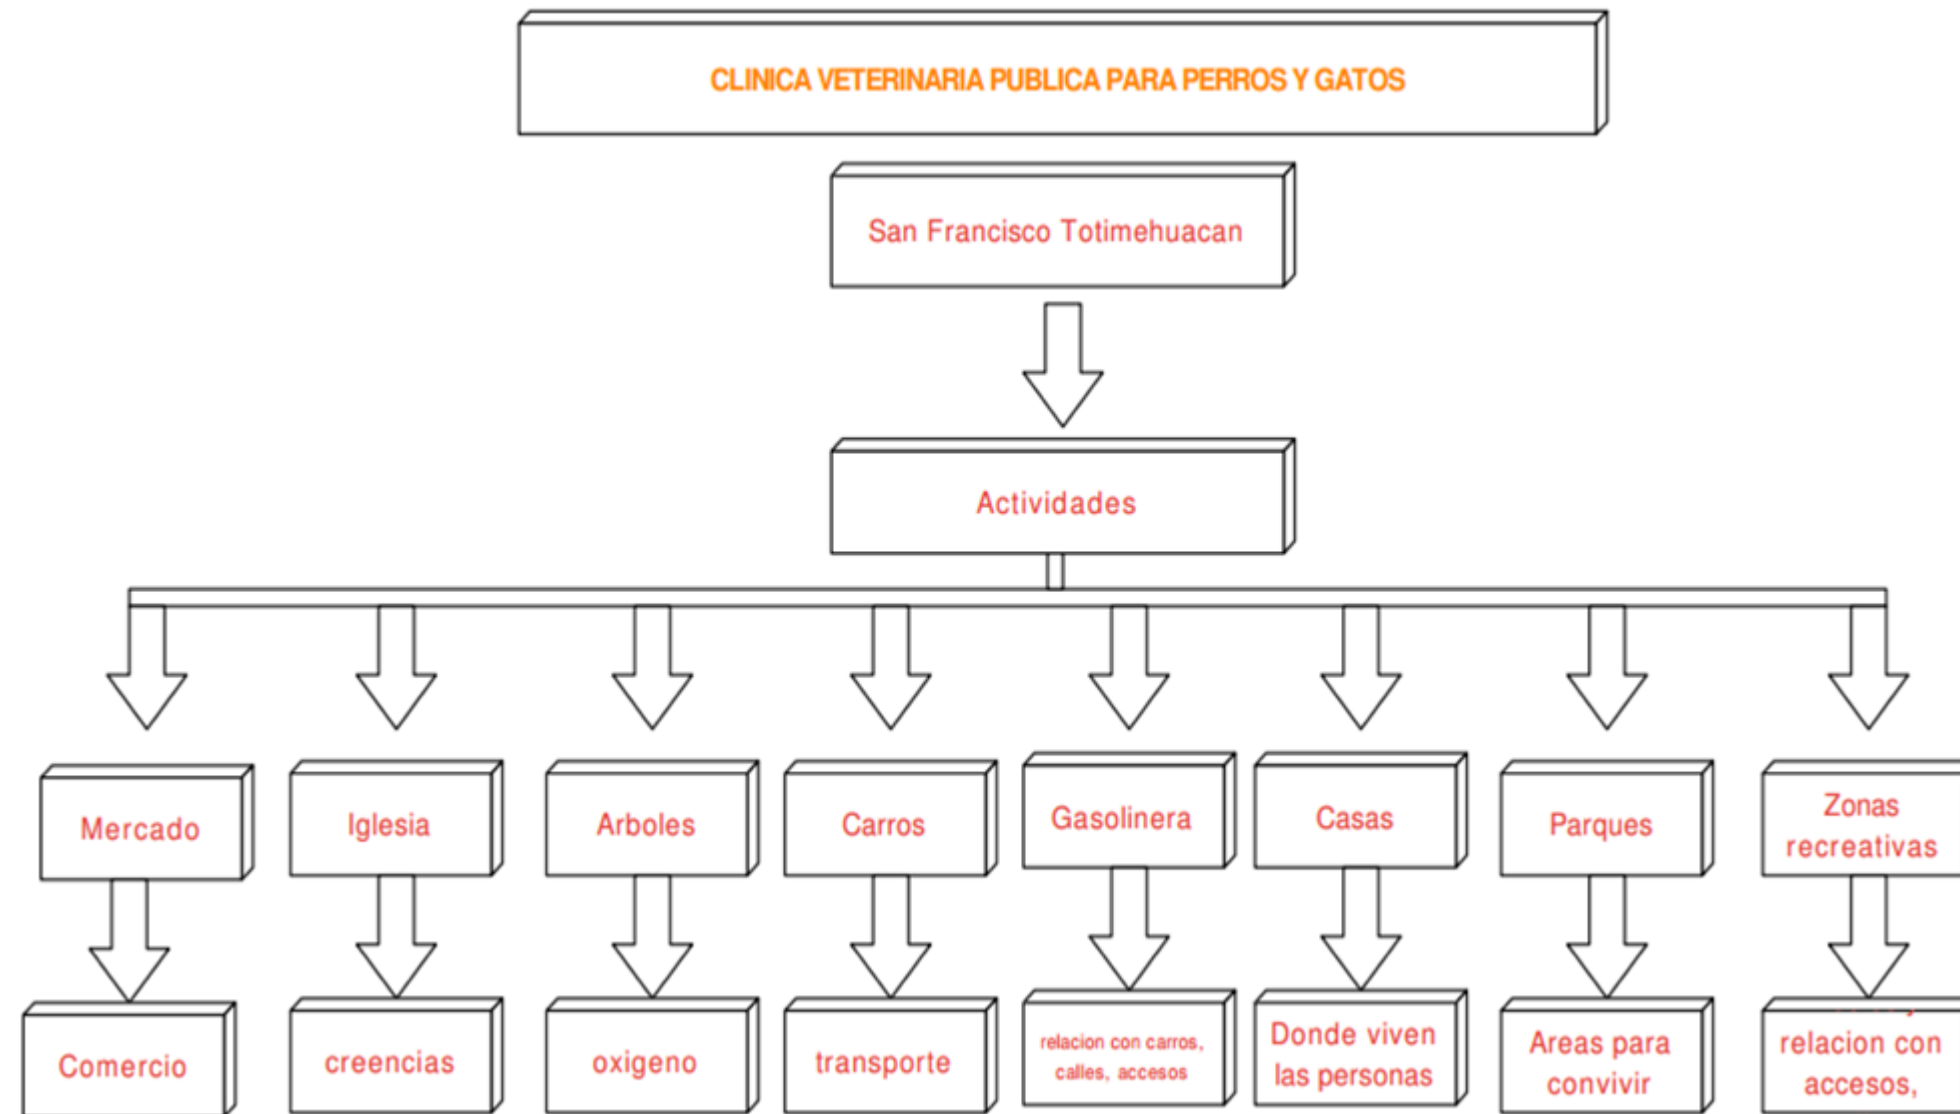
CLINICA VETERINARIA PUBLICA PARA PERROS Y GATOS

San Francisco Totimehuacan

Actividades

Mercado

Comercio

Iglesia

creencias

Arboles

oxigeno

Carros

transporte

Gasolinera

relacion con carros, calles, accesos

Casas

Donde viven las personas

Parques

Areas para convivir

Zonas recreativas

relacion con accesos,